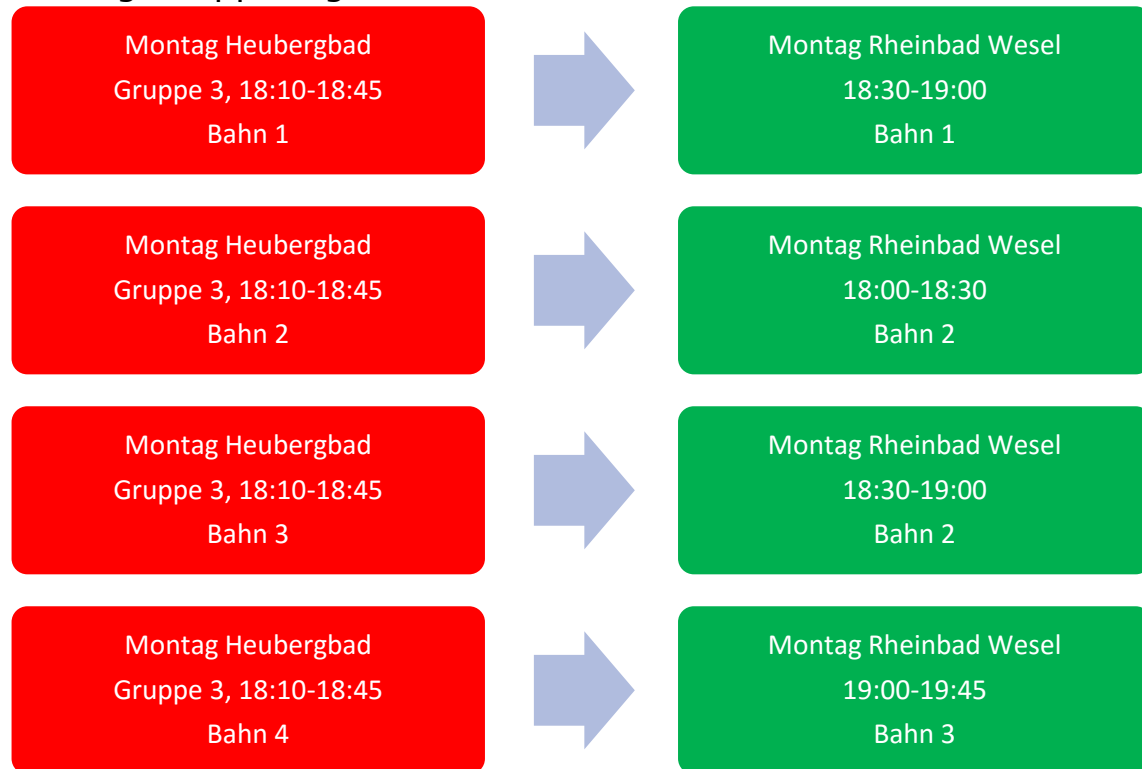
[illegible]

Montag Heubergbad
Gruppe 3, 18:10-18:45
Bahn 1

Montag Rheinbad Wesel
18:30-19:00
Bahn 1

Montag Heubergbad
Gruppe 3, 18:10-18:45
Bahn 2

Montag Rheinbad Wesel
18:00-18:30
Bahn 2

Montag Heubergbad
Gruppe 3, 18:10-18:45
Bahn 3

Montag Rheinbad Wesel
18:30-19:00
Bahn 2

Montag Heubergbad
Gruppe 3, 18:10-18:45
Bahn 4

Montag Rheinbad Wesel
19:00-19:45
Bahn 3